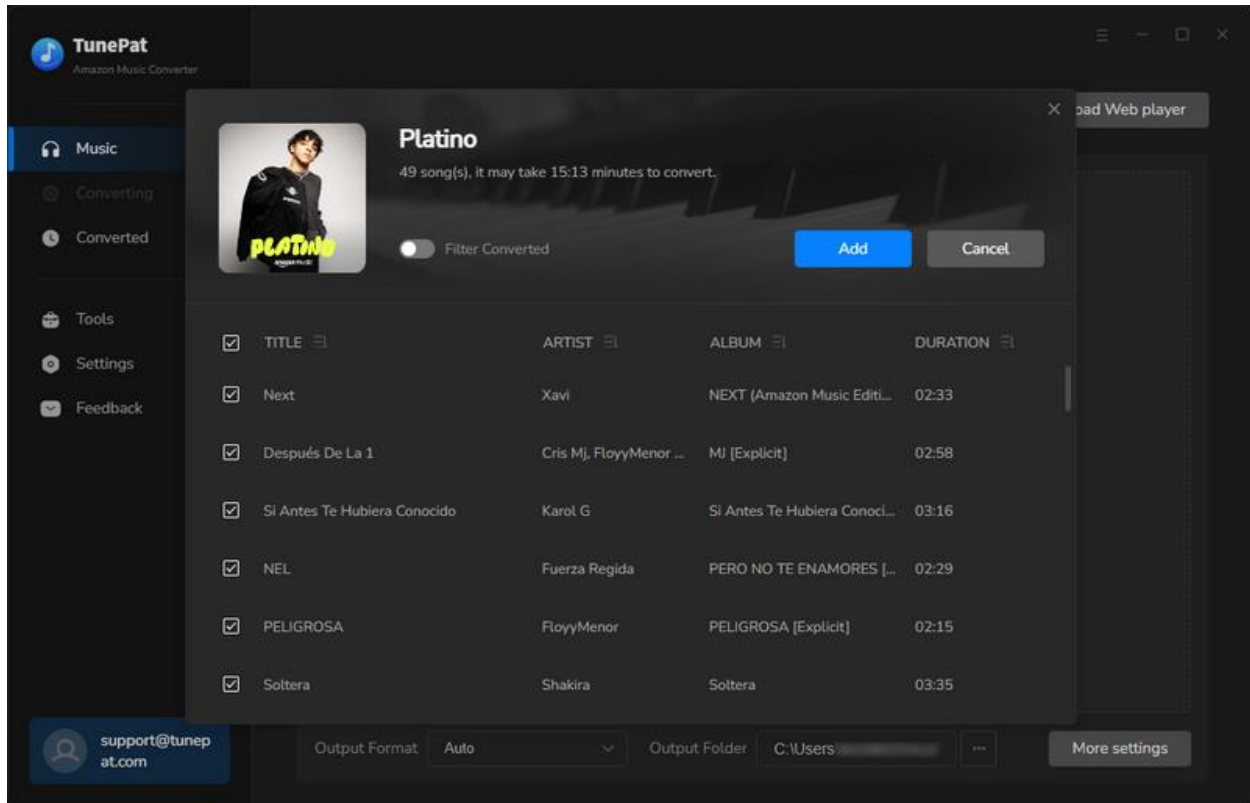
TunePat
Amazon Music Converter

Music
Converting
Converted

Tools
Settings
Feedback

support@tunepat.com

oad Web player

Platino
49 song(s), it may take 15:13 minutes to convert.

PLATINO
amazon music

Filter Converted

Add
Cancel

| | TITLE | ARTIST | ALBUM | DURATION |
|---|---|---|---|---|
| ☑ | Next | Xavi | NEXT (Amazon Music Editi... | 02:33 |
| ☑ | Después De La 1 | Cris Mj, FloyyMenor ... | MJ [Explicit] | 02:58 |
| ☑ | Si Antes Te Hubiera Conocido | Karol G | Si Antes Te Hubiera Conoci... | 03:16 |
| ☑ | NEL | Fuerza Regida | PERO NO TE ENAMORES [... | 02:29 |
| ☑ | PELIGROSA | FloyyMenor | PELIGROSA [Explicit] | 02:15 |
| ☑ | Soltera | Shakira | Soltera | 03:35 |

Output Format Auto
Output Folder C:\Users
···
More settings